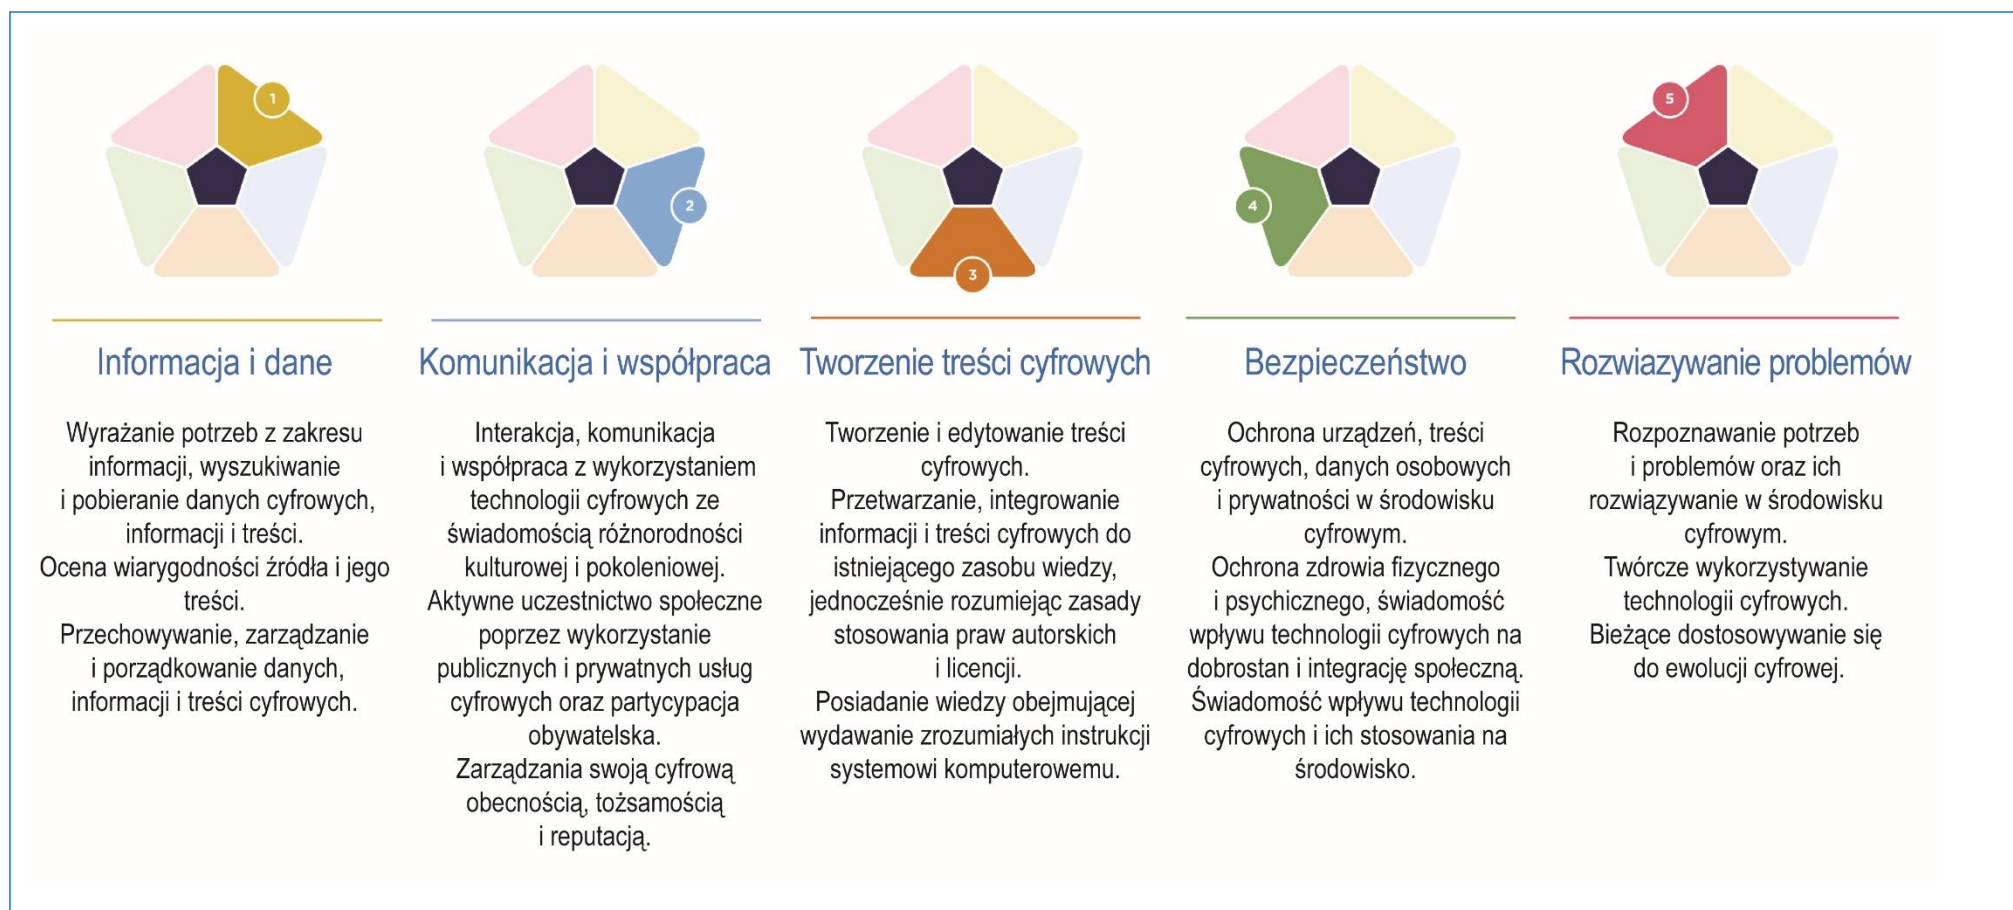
1

Informacja i dane

Wyrażanie potrzeb z zakresu informacji, wyszukiwanie i pobieranie danych cyfrowych, informacji i treści.
Ocena wiarygodności źródła i jego treści.
Przechowywanie, zarządzanie i porządkowanie danych, informacji i treści cyfrowych.

2

Komunikacja i współpraca

Interakcja, komunikacja i współpraca z wykorzystaniem technologii cyfrowych ze świadomością różnorodności kulturowej i pokoleniowej.
Aktywne uczestnictwo społeczne poprzez wykorzystanie publicznych i prywatnych usług cyfrowych oraz partycypacja obywatelska.
Zarządzania swoją cyfrową obecnością, tożsamością i reputacją.

3

Tworzenie treści cyfrowych

Tworzenie i edytowanie treści cyfrowych.
Przetwarzanie, integrowanie informacji i treści cyfrowych do istniejącego zasobu wiedzy, jednocześnie rozumiejąc zasady stosowania praw autorskich i licencji.
Posiadanie wiedzy obejmującej wydawanie zrozumiałych instrukcji systemowi komputerowemu.

4

Bezpieczeństwo

Ochrona urządzeń, treści cyfrowych, danych osobowych i prywatności w środowisku cyfrowym.
Ochrona zdrowia fizycznego i psychicznego, świadomość wpływu technologii cyfrowych na dobrostan i integrację społeczną.
Świadomość wpływu technologii cyfrowych i ich stosowania na środowisko.

5

Rozwiazywanie problemów

Rozpoznawanie potrzeb i problemów oraz ich rozwiązywanie w środowisku cyfrowym.
Twórcze wykorzystywanie technologii cyfrowych.
Bieżące dostosowywanie się do ewolucji cyfrowej.